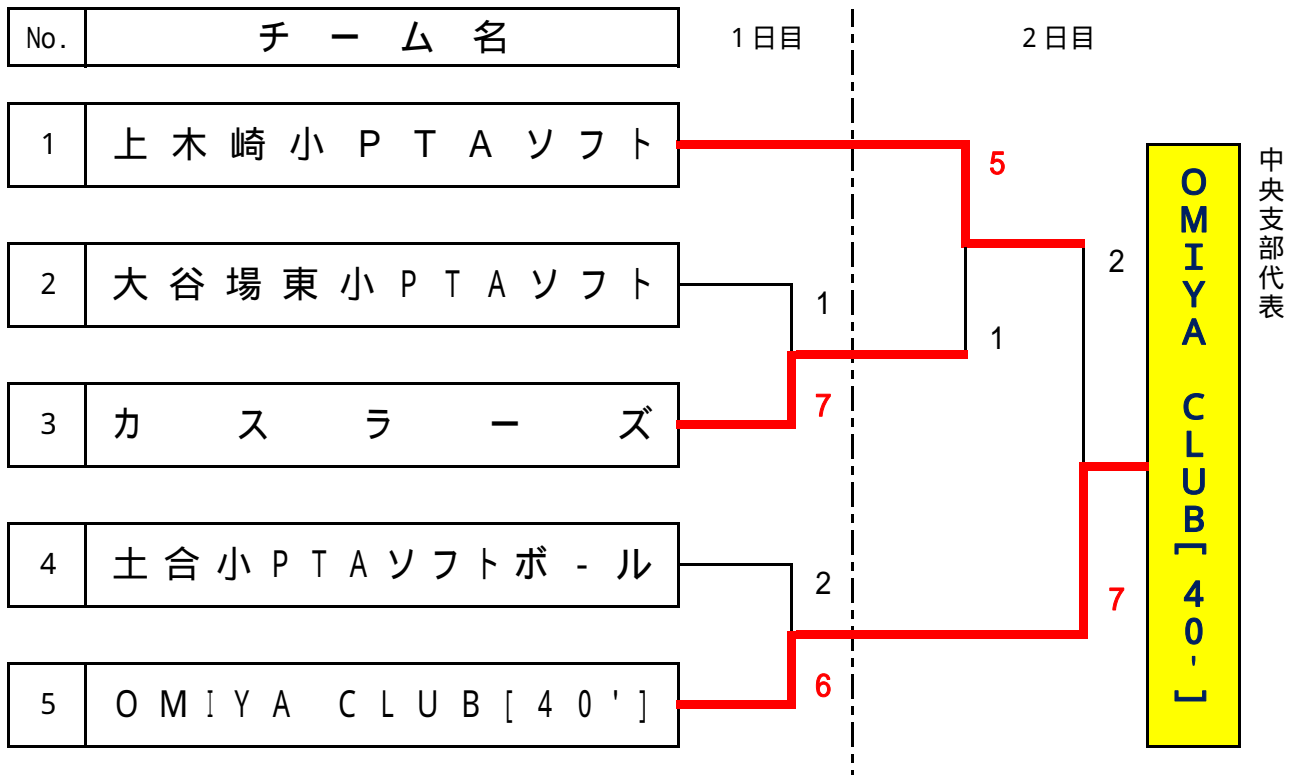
| No. | チーム名 |
|---|---|
| 1 | 上木崎小PTAソフト |
| 2 | 大谷場東小PTAソフト |
| 3 | カスラーズ |
| 4 | 土合小PTAソフトボ-ル |
| 5 | OMIYA CLUB[40'] |

1日目

2日目

5

2

1

1

7

2

7

6

OMIYA CLUB[40-]

中央支部代表